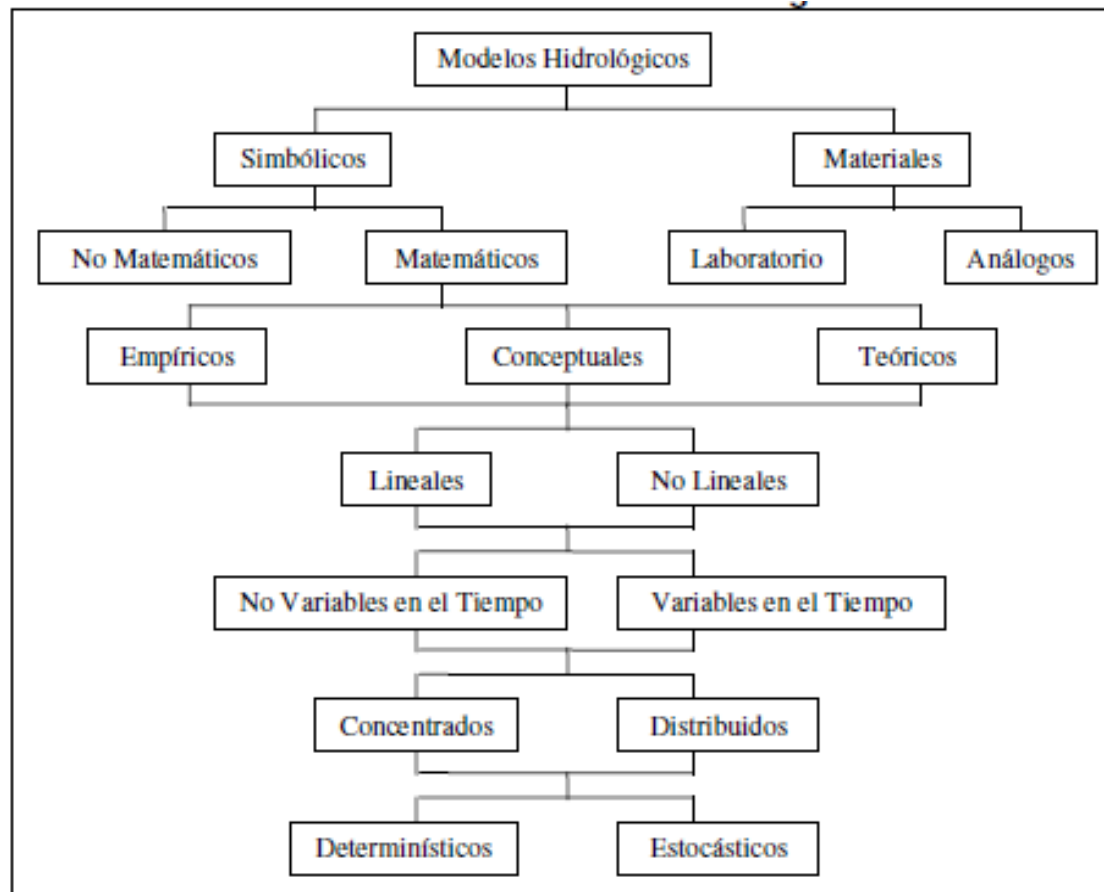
Modelos Hidrológicos

Simbólicos

Materiales

No Matemáticos

Matemáticos

Laboratorio

Análogos

Empíricos

Conceptuales

Teóricos

Lineales

No Lineales

No Variables en el Tiempo

Variables en el Tiempo

Concentrados

Distribuidos

Determinísticos

Estocásticos